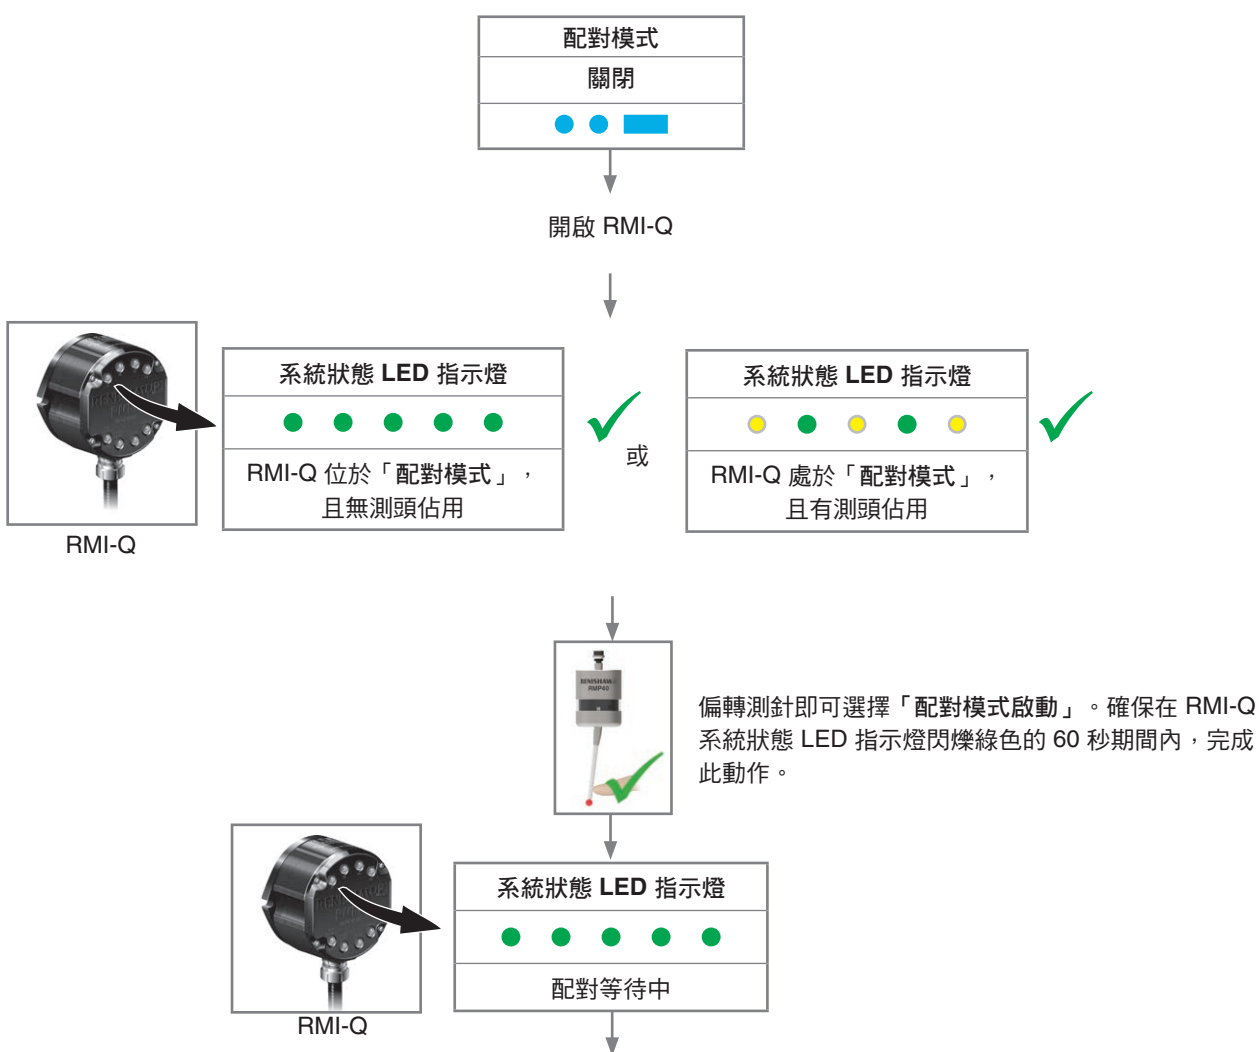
配對模式

關閉

開啟 RMI-Q

系統狀態 LED 指示燈

RMI-Q 位於「配對模式」，且無測頭佔用

或

系統狀態 LED 指示燈

RMI-Q 處於「配對模式」，且有測頭佔用

RMI-Q

RENISHAW RMP40

偏轉測針即可選擇「配對模式啟動」。確保在 RMI-Q 系統狀態 LED 指示燈閃爍綠色的 60 秒期間內，完成此動作。

系統狀態 LED 指示燈

配對等待中

RMI-Q